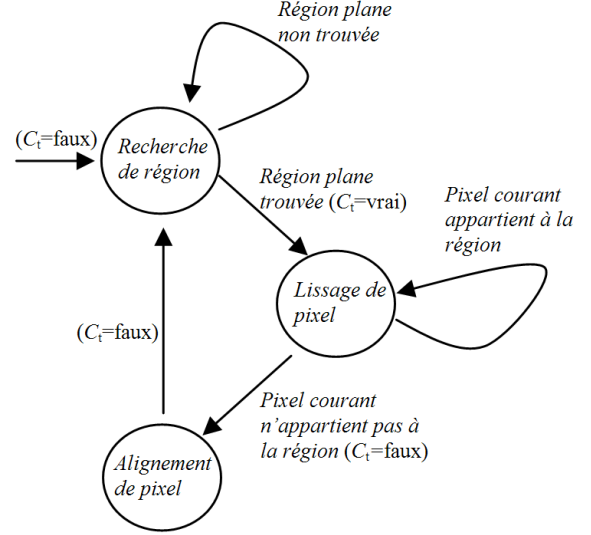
Région plane non trouvée

($C_t$=faux)

Recherche de région

Région plane trouvée ($C_t$=vrai)

Pixel courant appartient à la région

Lissage de pixel

($C_t$=faux)

Pixel courant n'appartient pas à la région ($C_t$=faux)

Alignement de pixel